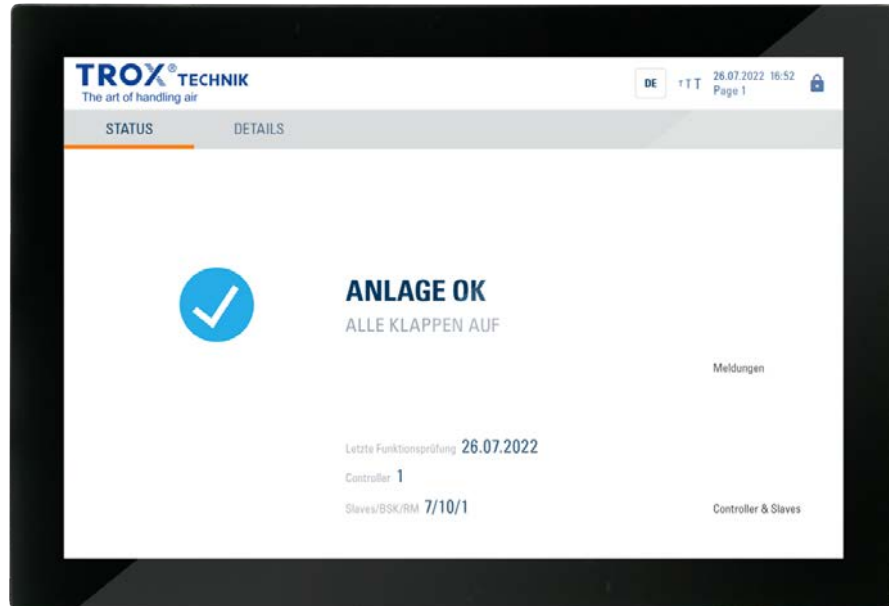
TROX® TECHNIK
The art of handling air

DE ↑T T 26.07.2022 16:52
Page 1

STATUS DETAILS

ANLAGE OK
ALLE KLAPPEN AUF

Meldungen

Letzte Funktionsprüfung 26.07.2022
Controller 1
Slaves/BSK/RM 7/10/1

Controller & Slaves